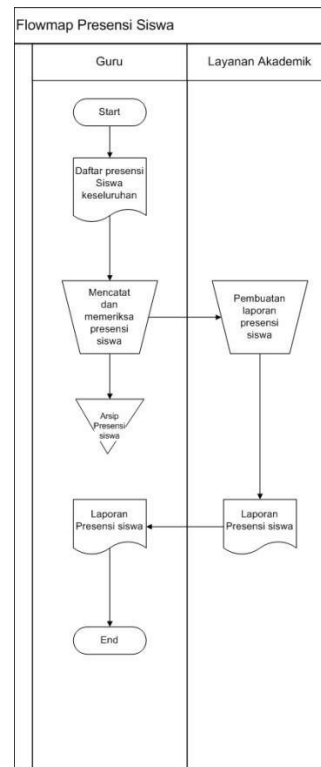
Flowmap Presensi Siswa

Guru

Layanan Akademik

Start

Daftar presensi Siswa keseluruhan

Mencatat dan memeriksa presensi siswa

Pembuatan laporan presensi siswa

Arsip Presensi siswa

Laporan Presensi siswa

Laporan Presensi siswa

End